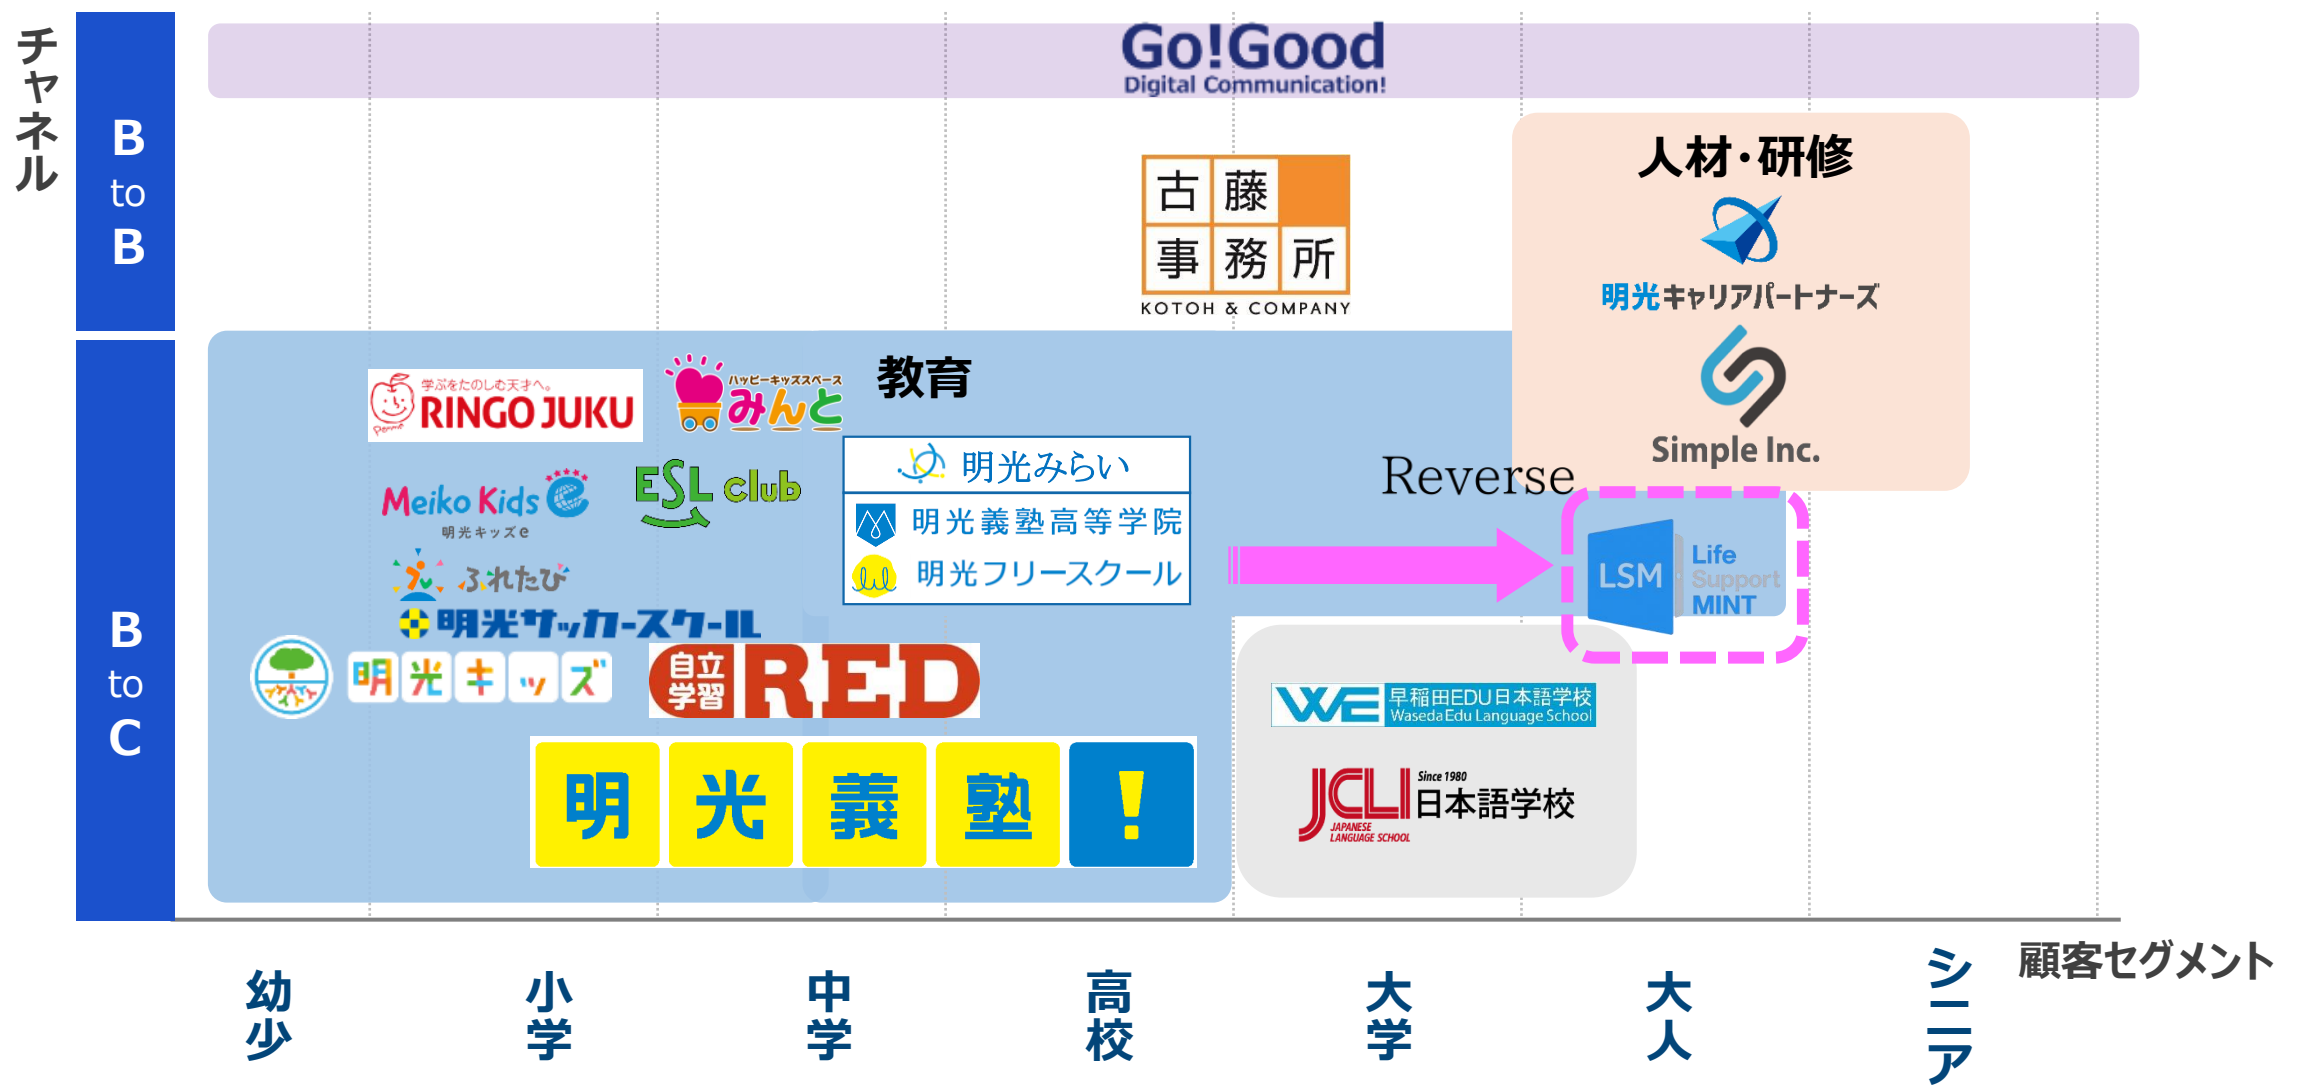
チャネル

B to B

Go!Good
Digital Communication!

古藤事務所
KOTOH & COMPANY

人材・研修
明光キャリアパートナーズ
Simple Inc.

B to C

学ぶをたのしむ天才へ。
RINGO JUKU

ハッピーキッズスペース
みんと

教育

明光みらい
明光義塾高等学院
明光フリースクール

Meiko Kids e
明光キッズe

ESL club

ふれたび

明光サッカースクール

明光キッズ

自立学習 RED

明光義塾!

Reverse

LSM Life Support MINT

早稲田EDU日本語学校
Waseda Edu Language School

Since 1980
JCLI 日本語学校
JAPANESE LANGUAGE SCHOOL

幼少
小学
中学
高校
大学
大人
シニア
顧客セグメント